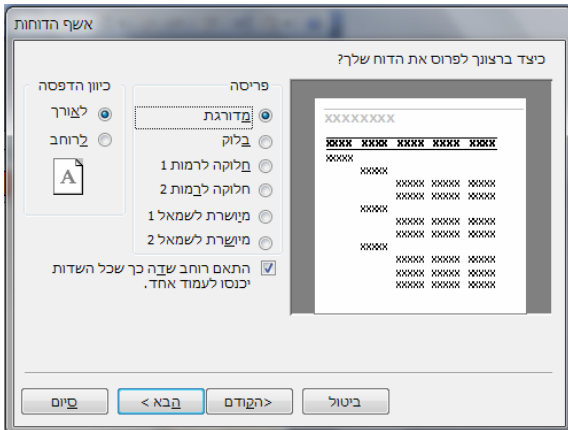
אשף הדוחות

כיצד ברצונך לפרוס את הדוח שלך?

XXXXXXXX

XXXX XXXX XXXX XXXX XXXX

XXXX

XXXX

XXXX XXXX XXXX

XXXX XXXX XXXX

XXXX

XXXX XXXX XXXX

XXXX XXXX XXXX

XXXX

XXXX XXXX XXXX

XXXX XXXX XXXX

XXXX XXXX XXXX

פריסה

מדורגת

בלוק

חלוקה לרמות 1

חלוקה לרמות 2

מיושרת לשמאל 1

מיושרת לשמאל 2

כיוון הדפסה

לאורך

לרוחב

A

התאם רוחב שדה כך שכל השדות יכנסו לעמוד אחד.

ביטול

<הקודם

הבא >

סיום